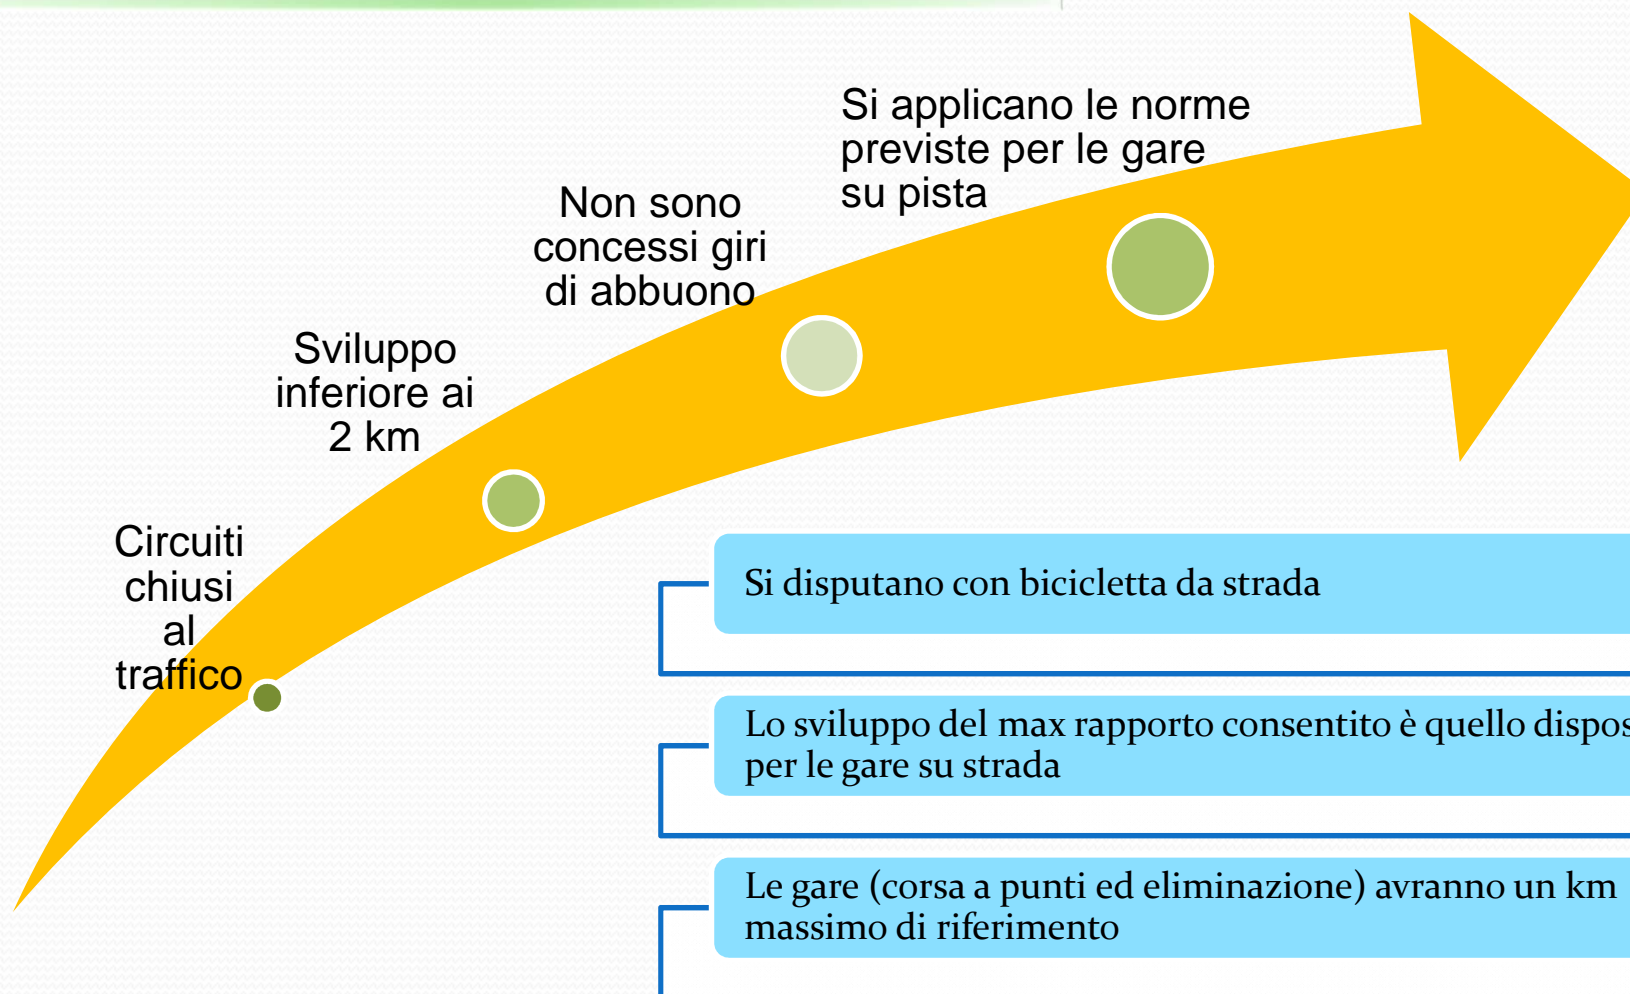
Circuiti chiusi al traffico

Sviluppo inferiore ai 2 km

Non sono concessi giri di abbuono

Si applicano le norme previste per le gare su pista

Si disputano con bicicletta da strada

Lo sviluppo del max rapporto consentito è quello dispos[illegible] per le gare su strada

Le gare (corsa a punti ed eliminazione) avranno un km massimo di riferimento